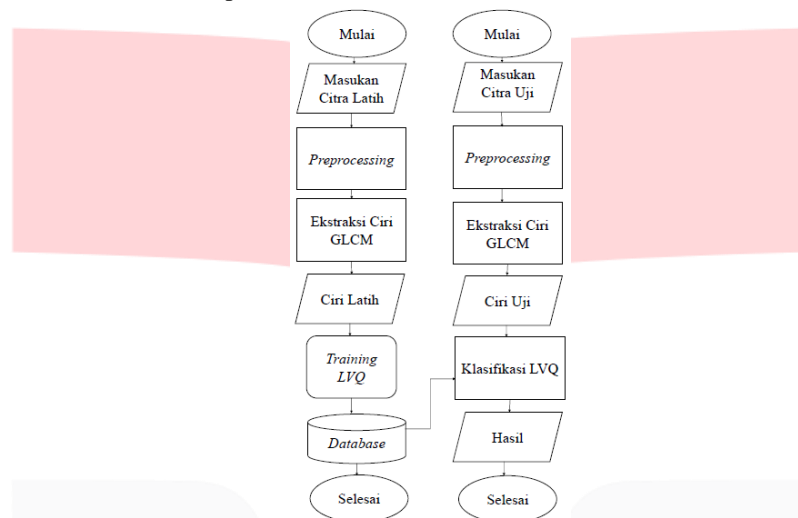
Mulai

Masukan Citra Latih

Preprocessing

Ekstraksi Ciri GLCM

Ciri Latih

Training LVQ

Database

Selesai

Mulai

Masukan Citra Uji

Preprocessing

Ekstraksi Ciri GLCM

Ciri Uji

Klasifikasi LVQ

Hasil

Selesai